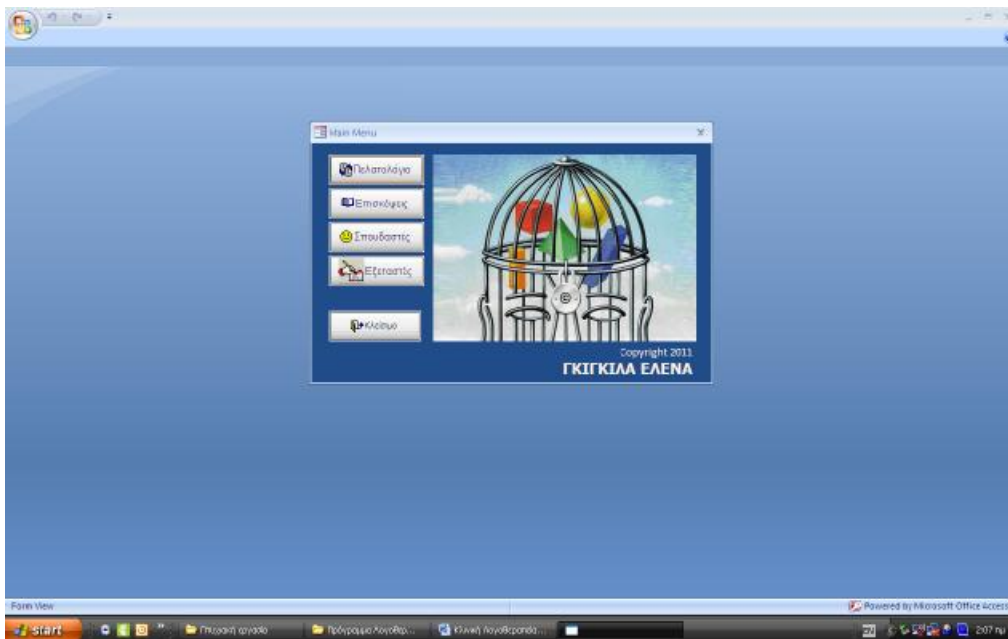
Main Menu

Πελατολόγιο

Επισκέψεις

Σπουδαστές

Εξεταστές

Κλείσιμο

Copyright 2011
ΓΚΙΓΚΙΛΑ ΕΛΕΝΑ

Form View

Powered by Microsoft Office Access

start

Πτυχιακή εργασία

Πρόγραμμα λογοθερ...

Κλινική λογοθεραπεία...

2:07 πμ